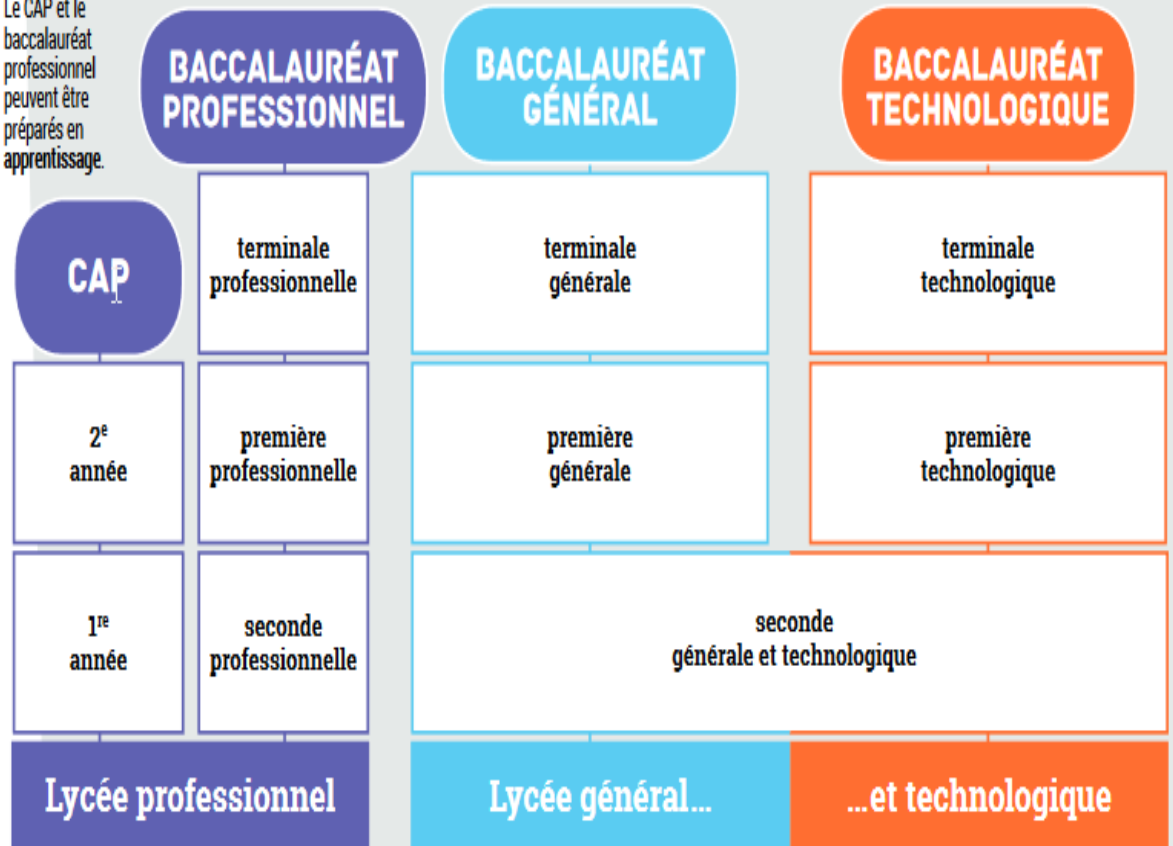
Le CAP et le baccalauréat professionnel peuvent être préparés en apprentissage.

BACCALAURÉAT PROFESSIONNEL

BACCALAURÉAT GÉNÉRAL

BACCALAURÉAT TECHNOLOGIQUE

CAP

terminale professionnelle

terminale générale

terminale technologique

$2^{e}$ année

première professionnelle

première générale

première technologique

$1^{re}$ année

seconde professionnelle

seconde générale et technologique

Lycée professionnel

Lycée général…

…et technologique